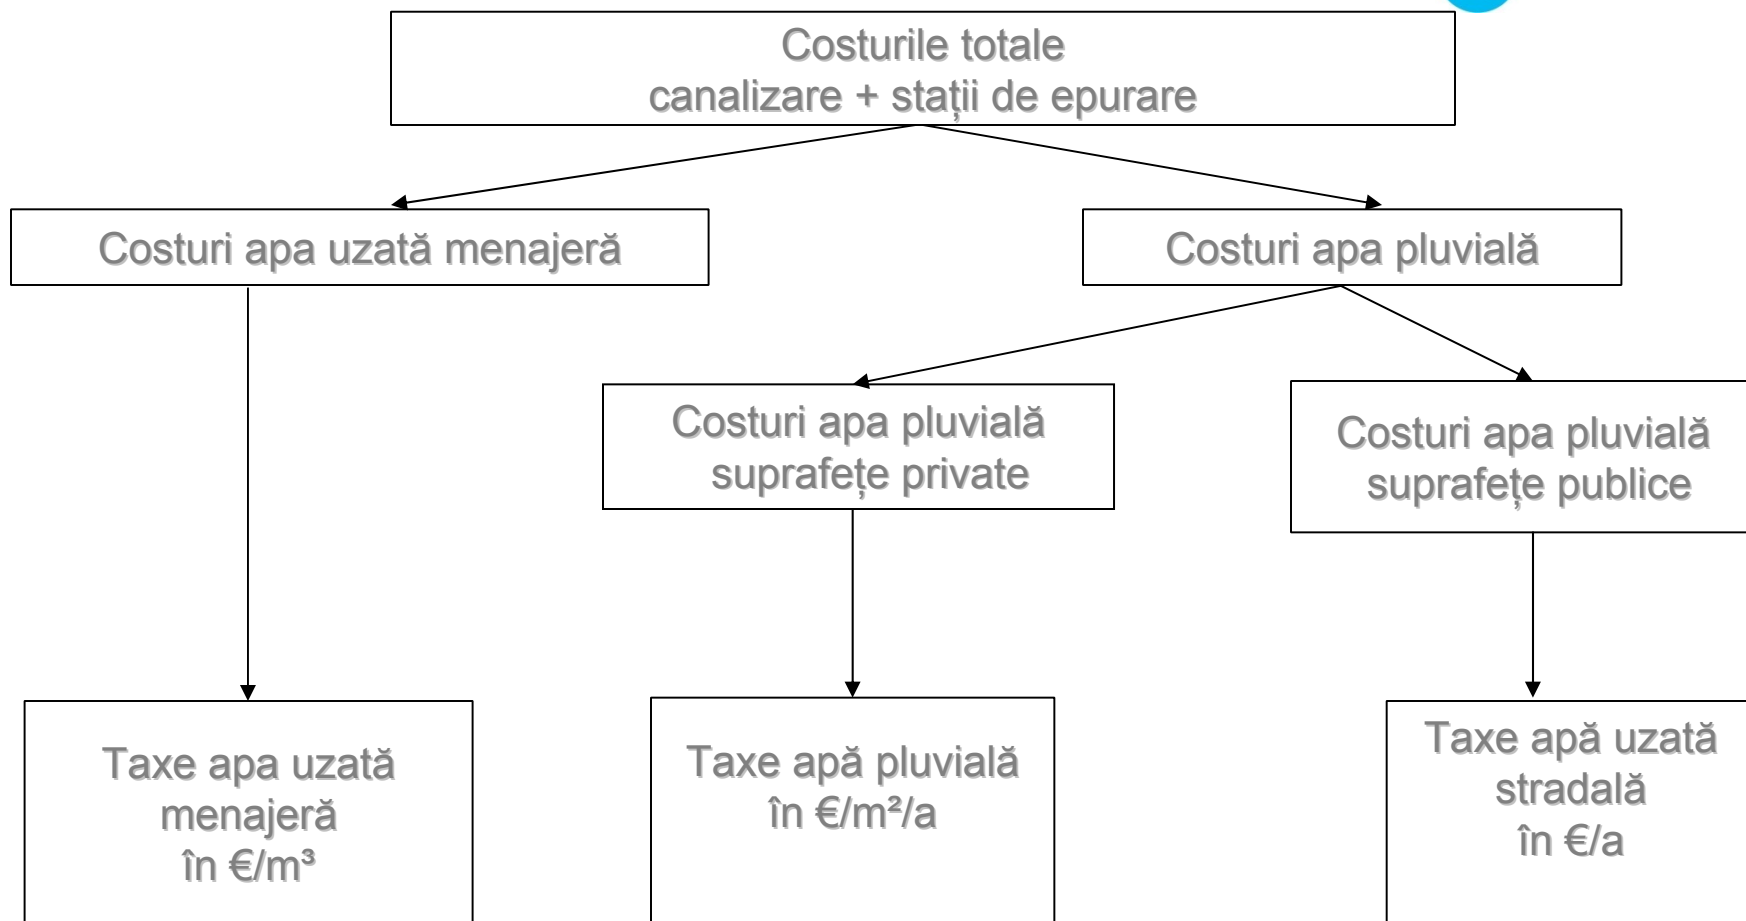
Costurile totale
canalizare + stații de epurare

Costuri apa uzată menajeră

Costuri apa pluvială

Costuri apa pluvială suprafețe private

Costuri apa pluvială suprafețe publice

Taxe apa uzată menajeră în €/m³

Taxe apă pluvială în €/m²/a

Taxe apă uzată stradală în €/a